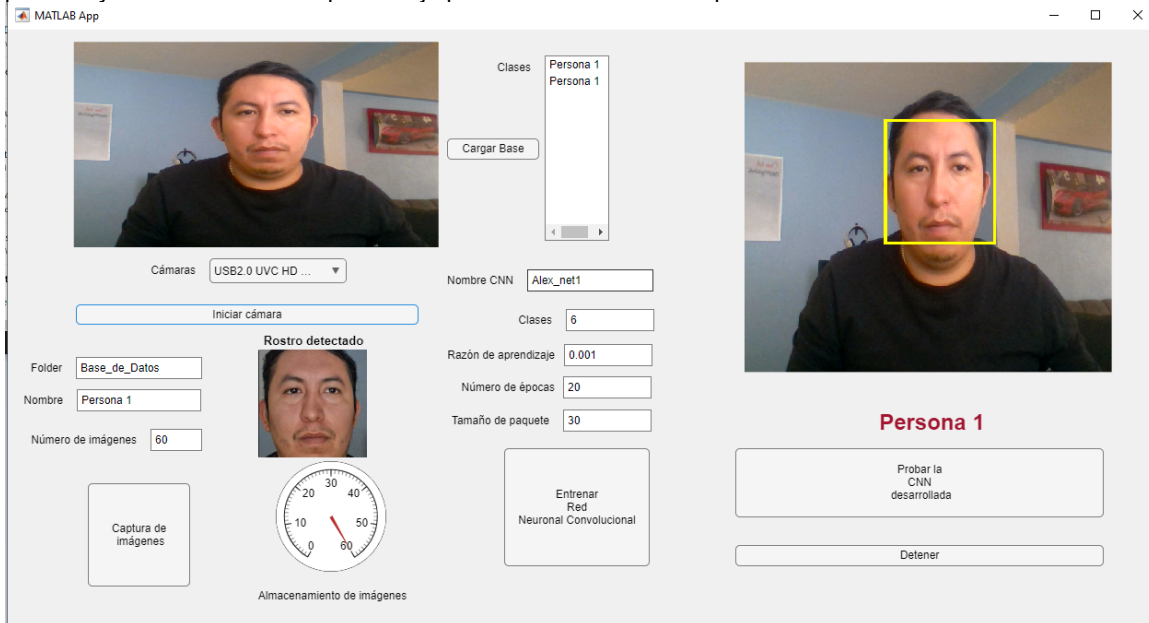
MATLAB App

Clases
Persona 1
Persona 1

Cargar Base

Cámaras USB2.0 UVC HD ...

Iniciar cámara

Rostro detectado

Folder Base_de_Datos

Nombre Persona 1

Número de imágenes 60

0 10 20 30 40 50 60

Captura de imágenes

Almacenamiento de imágenes

Nombre CNN Alex_net1

Clases 6

Razón de aprendizaje 0.001

Número de épocas 20

Tamaño de paquete 30

Entrenar Red Neuronal Convolucional

Persona 1

Probar la CNN desarrollada

Detener